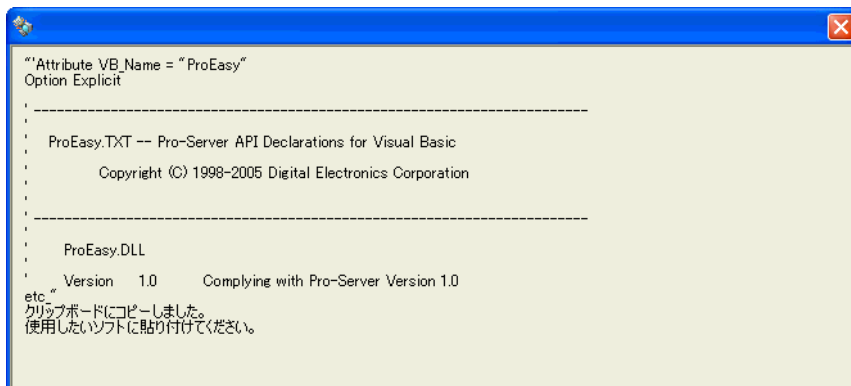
"'Attribute VB_Name = "ProEasy"
Option Explicit
'
' -----------------------------------------------------------------------
'
' ProEasy.TXT -- Pro-Server API Declarations for Visual Basic
'
' Copyright (C) 1998-2005 Digital Electronics Corporation
'
'
' -----------------------------------------------------------------------
'
' ProEasy.DLL
'
' Version 1.0 Complying with Pro-Server Version 1.0
etc_"
クリップボードにコピーしました。
使用したいソフトに貼り付けてください。